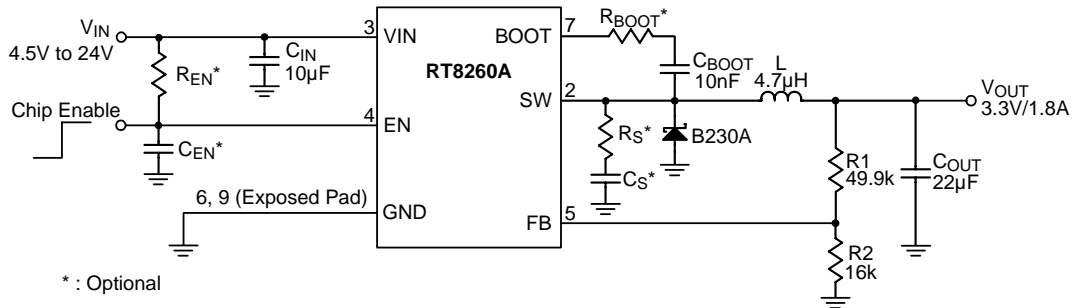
$V_{IN}$
4.5V to 24V
$C_{IN}$
10µF
$R_{EN}$*
Chip Enable
$C_{EN}$*
3
VIN
4
EN
6, 9 (Exposed Pad)
GND
RT8260A
BOOT
7
SW
2
FB
5
$R_{BOOT}$*
$C_{BOOT}$
10nF
L
4.7µH
$V_{OUT}$
3.3V/1.8A
$R_S$*
$C_S$*
B230A
R1
49.9k
$C_{OUT}$
22µF
R2
16k
* : Optional